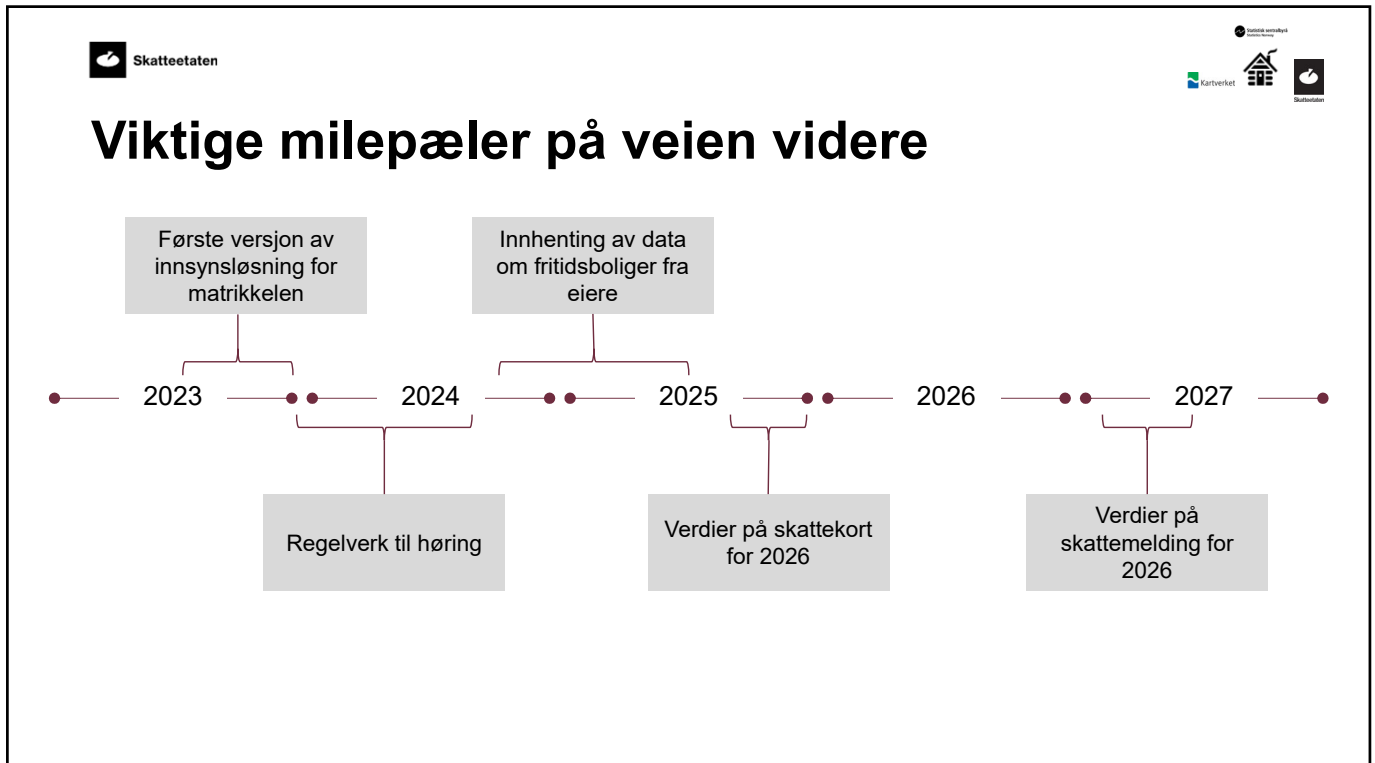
Skatteetaten

Statistisk sentralbyrå
Statistics Norway

Kartverket

Skatteetaten

Viktige milepæler på veien videre

Første versjon av innsynsløsning for matrikkelen

Innhenting av data om fritidsboliger fra eiere

2023

2024

2025

2026

2027

Regelverk til høring

Verdier på skattekort for 2026

Verdier på skattemelding for 2026